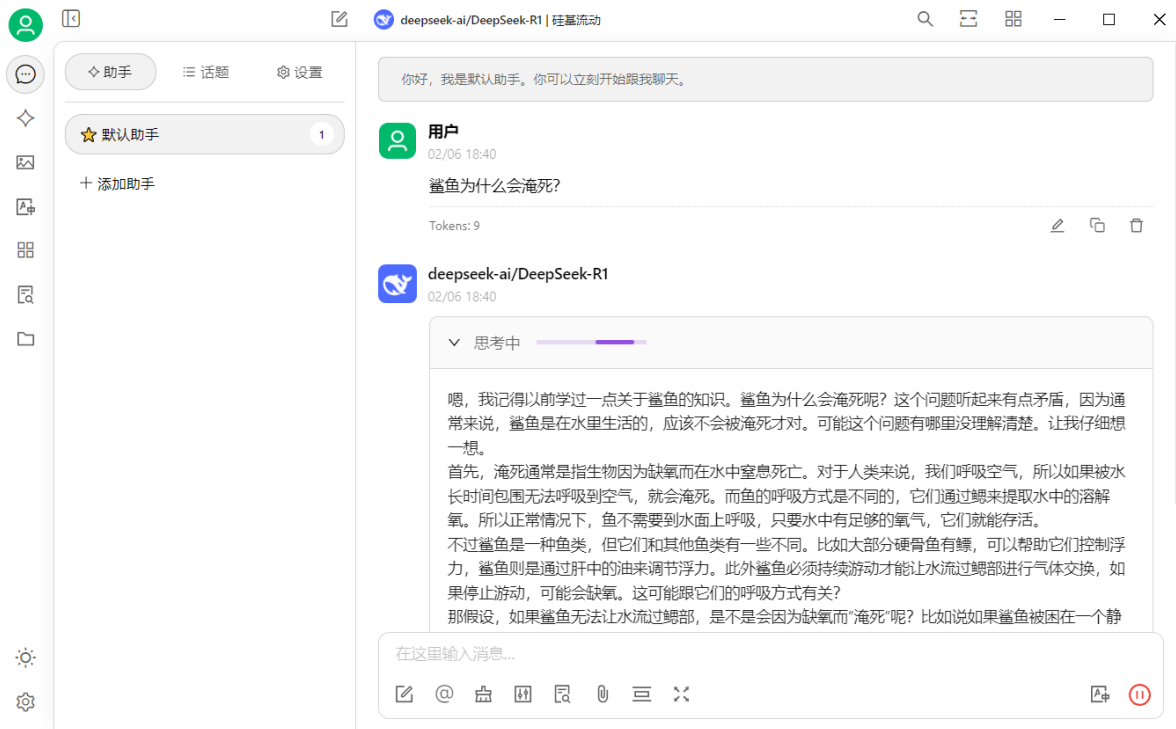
deepseek-ai/DeepSeek-R1 | 硅基流动

助手　話题　设置

默认助手 1

添加助手

你好，我是默认助手。你可以立刻开始跟我聊天。

用户
02/06 18:40

鲨鱼为什么会淹死?

Tokens: 9

deepseek-ai/DeepSeek-R1
02/06 18:40

思考中

嗯，我记得以前学过一点关于鲨鱼的知识。鲨鱼为什么会淹死呢？这个问题听起来有点矛盾，因为通常来说，鲨鱼是在水里生活的，应该不会被淹死才对。可能这个问题有哪里没理解清楚。让我仔细想一想。
首先，淹死通常是指生物因为缺氧而在水中窒息死亡。对于人类来说，我们呼吸空气，所以如果被水长时间包围无法呼吸到空气，就会淹死。而鱼的呼吸方式是不同的，它们通过鳃来提取水中的溶解氧。所以正常情况下，鱼不需要到水面上呼吸，只要水中有足够的氧气，它们就能存活。
不过鲨鱼是一种鱼类，但它们和其他鱼类有一些不同。比如大部分硬骨鱼有鳔，可以帮助它们控制浮力，鲨鱼则是通过肝中的油来调节浮力。此外鲨鱼必须持续游动才能让水流过鳃部进行气体交换，如果停止游动，可能会缺氧。这可能跟它们的呼吸方式有关?
那假设，如果鲨鱼无法让水流过鳃部，是不是会因为缺氧而“淹死”呢？比如说如果鲨鱼被困在一个静

在这里输入消息...